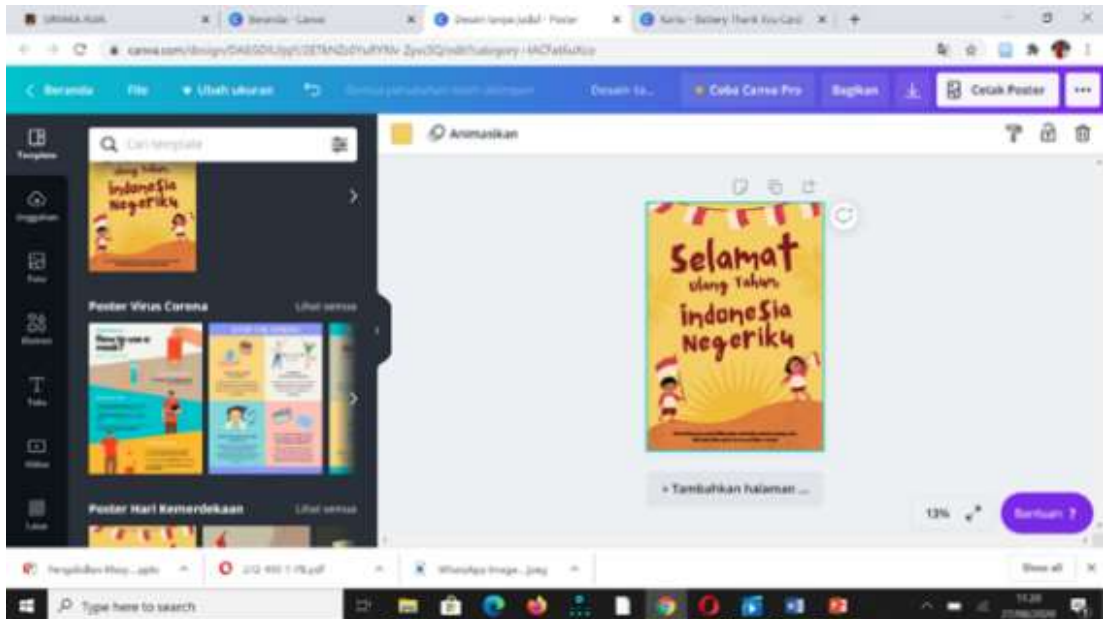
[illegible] | Beranda - Canva | Desain tanpa judul - Poster | Kartu - Battery Thank You Card

canva.com/design/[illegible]

Beranda File Ubah ukuran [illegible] Desain ta... Coba Canva Pro Bagikan Cetak Poster •••

Template Unggahan Foto Elemen Teks Video Latar

Cari template

Ulang Tahun Indonesia Negeriku

Poster Virus Corona Lihat semua

Poster Hari Kemerdekaan Lihat semua

Animasikan

Selamat Ulang Tahun Indonesia Negeriku

+ Tambahkan halaman ...

13%

Bantuan ?

Pengolahan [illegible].pptx | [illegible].pdf | WhatsApp Image....jpeg | Show all

Type here to search

14:28
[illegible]